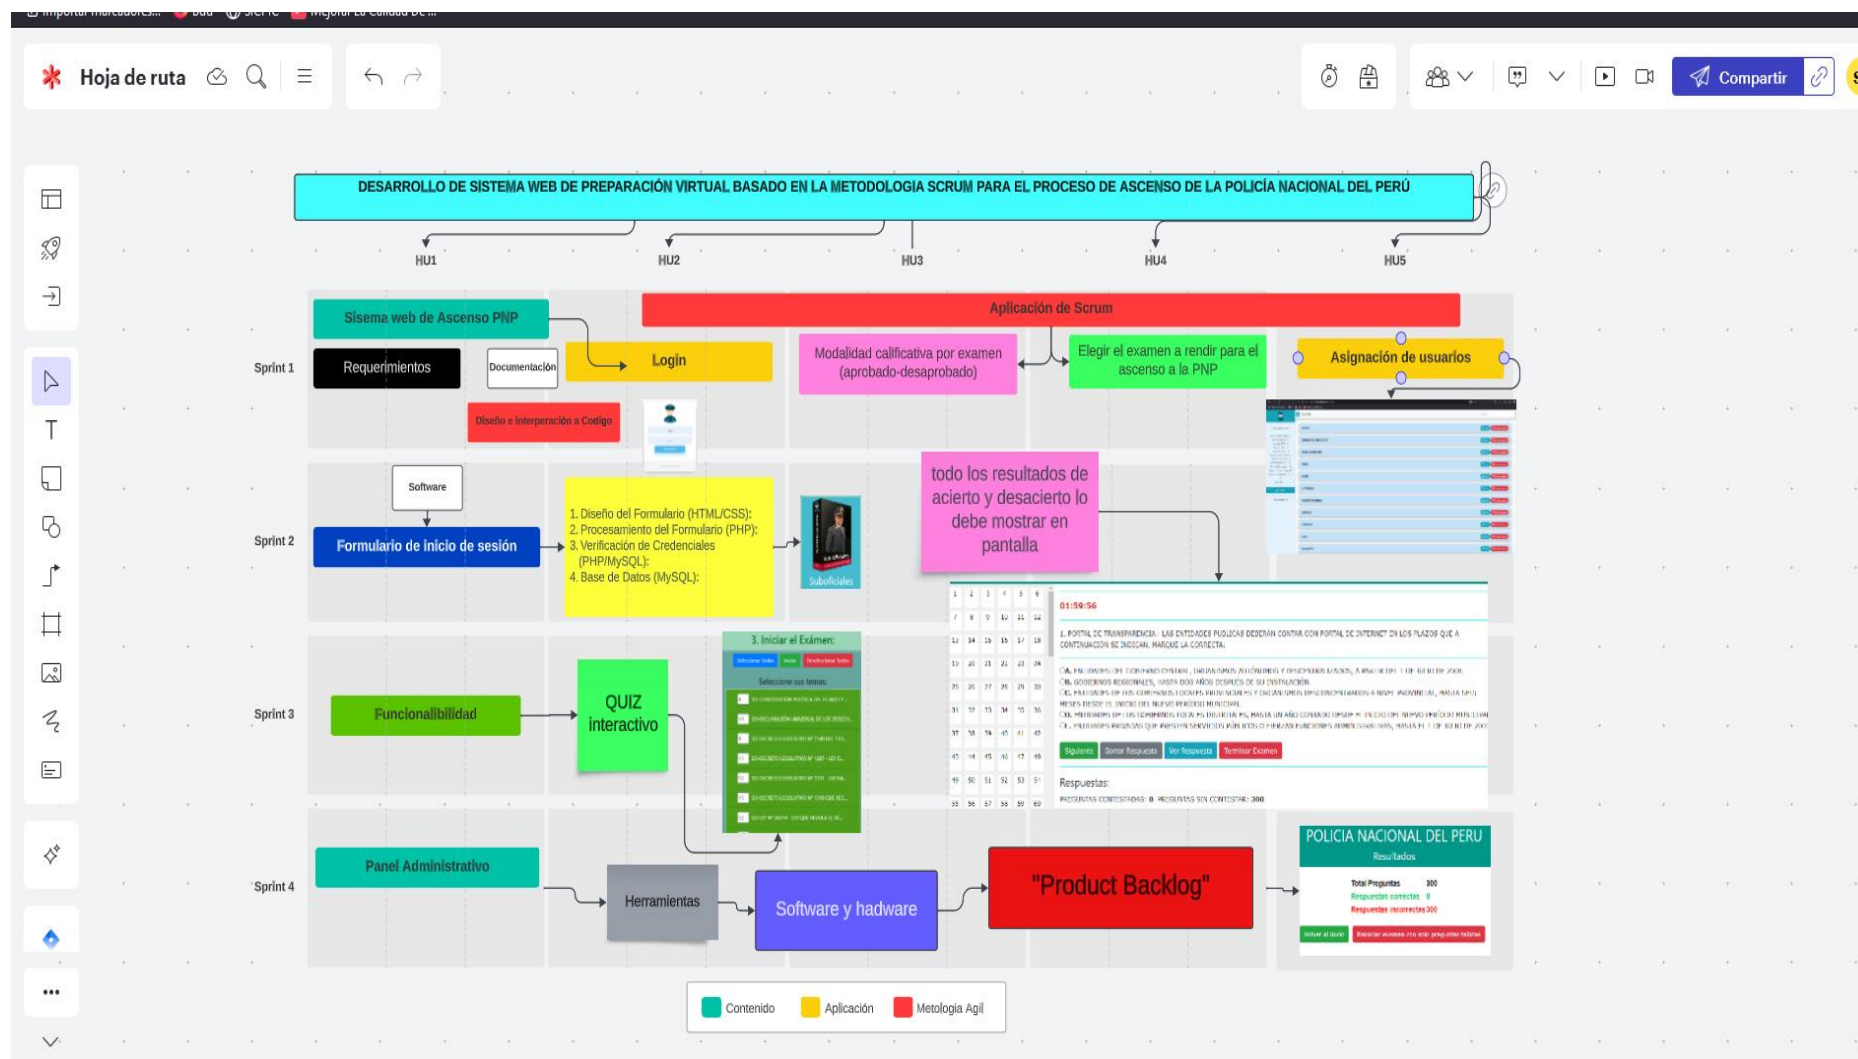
Hoja de ruta

Compartir

DESARROLLO DE SISTEMA WEB DE PREPARACIÓN VIRTUAL BASADO EN LA METODOLOGIA SCRUM PARA EL PROCESO DE ASCENSO DE LA POLICÍA NACIONAL DEL PERÚ

HU1
HU2
HU3
HU4
HU5

Sisema web de Ascenso PNP

Aplicación de Scrum

Sprint 1

Requerimientos

Documentación

Login

Modalidad calificativa por examen (aprobado-desaprobado)

Elegir el examen a rendir para el ascenso a la PNP

Asignación de usuarios

Diseño e interperación a Codigo

Software

todo los resultados de acierto y desacierto lo debe mostrar en pantalla

Sprint 2

Formulario de inicio de sesión

1. Diseño del Formulario (HTML/CSS):
2. Procesamiento del Formulario (PHP):
3. Verificación de Credenciales (PHP/MySQL):
4. Base de Datos (MySQL):

Suboficiales

01:59:56

3. Iniciar el Exámen:

Seleccione sus temas:

Sprint 3

Funcionalibilidad

QUIZ interactivo

Siguiente
Borrar Respuesta
Ver Respuesta
Terminar Examen

Respuestas:

PREGUNTAS CONTESTADAS: 0 PREGUNTAS SIN CONTESTAR: 300

Sprint 4

Panel Administrativo

Herramientas

Software y hadware

"Product Backlog"

POLICIA NACIONAL DEL PERU
Resultados
Total Preguntas 300
Respuestas correctas 0
Respuestas incorrectas 300

Contenido
Aplicación
Metologia Agil